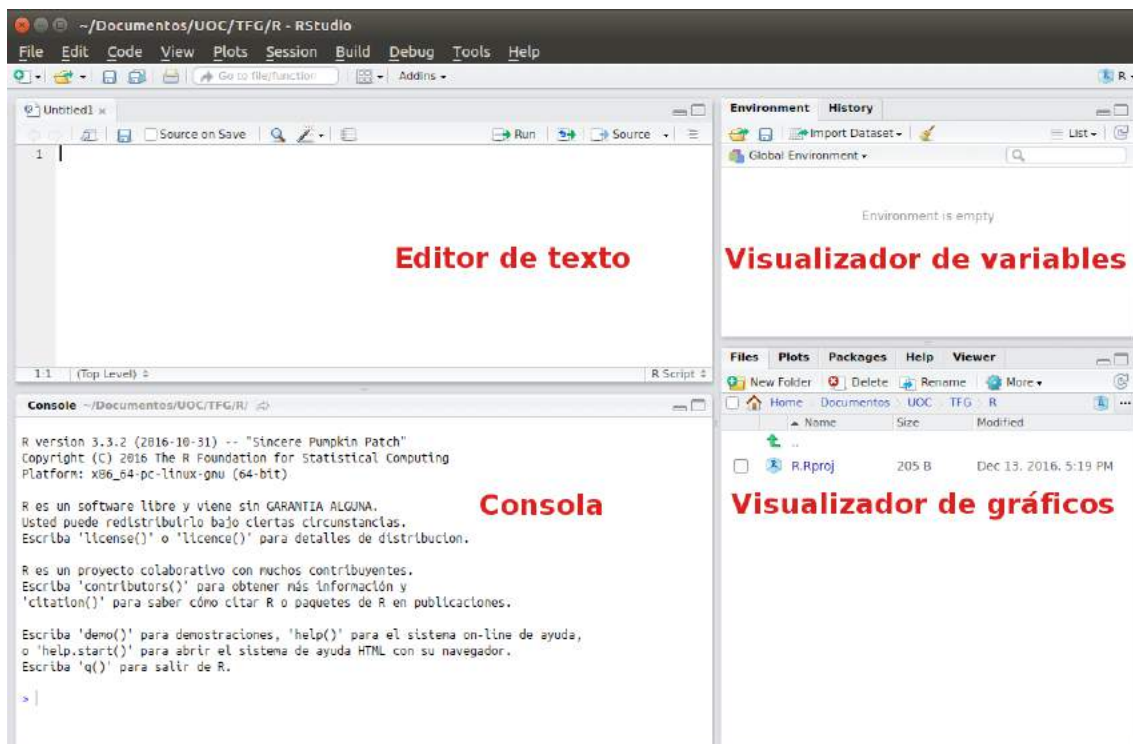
~/Documentos/UOC/TFG/R - RStudio

File Edit Code View Plots Session Build Debug Tools Help

Go to file/function Addins

R

Untitled1

Source on Save Run Source

1

Editor de texto

1:1 (Top Level) R Script

Environment History

Import Dataset List

Global Environment

Environment is empty

Visualizador de variables

Files Plots Packages Help Viewer

New Folder Delete Rename More

Home Documentos UOC TFG R

Name Size Modified

..

R.Rproj 205 B Dec 13, 2016, 5:19 PM

Visualizador de gráficos

Console ~/Documentos/UOC/TFG/R/

R version 3.3.2 (2016-10-31) -- "Sincere Pumpkin Patch"
Copyright (C) 2016 The R Foundation for Statistical Computing
Platform: x86_64-pc-linux-gnu (64-bit)

R es un software libre y viene sin GARANTIA ALGUNA.
Usted puede redistribuirlo bajo ciertas circunstancias.
Escriba 'license()' o 'licence()' para detalles de distribucion.

R es un proyecto colaborativo con muchos contribuyentes.
Escriba 'contributors()' para obtener más información y
'citation()' para saber cómo citar R o paquetes de R en publicaciones.

Escriba 'demo()' para demostraciones, 'help()' para el sistema on-line de ayuda,
o 'help.start()' para abrir el sistema de ayuda HTML con su navegador.
Escriba 'q()' para salir de R.

>

Consola